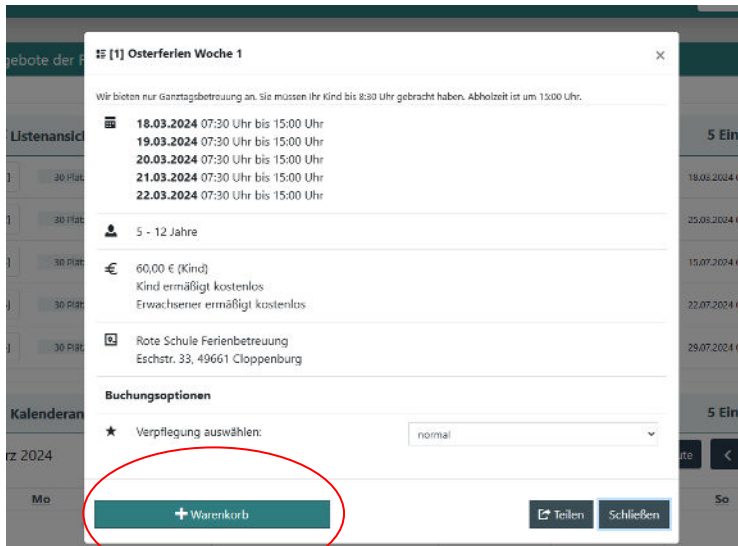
gebote der F

Listenansich

30 Plät

30 Plät

30 Plät

30 Plät

30 Plät

Kalenderan

rz 2024

Mo

5 Ein

18.03.2024

25.03.2024

15.07.2024

22.07.2024

29.07.2024

5 Ein

ute

So

[1] Osterferien Woche 1

×

Wir bieten nur Ganztagsbetreuung an. Sie müssen Ihr Kind bis 8:30 Uhr gebracht haben. Abholzeit ist um 15:00 Uhr.

**18.03.2024** 07:30 Uhr bis 15:00 Uhr
**19.03.2024** 07:30 Uhr bis 15:00 Uhr
**20.03.2024** 07:30 Uhr bis 15:00 Uhr
**21.03.2024** 07:30 Uhr bis 15:00 Uhr
**22.03.2024** 07:30 Uhr bis 15:00 Uhr

5 - 12 Jahre

€ 60,00 € (Kind)
Kind ermäßigt kostenlos
Erwachsener ermäßigt kostenlos

Rote Schule Ferienbetreuung
Eschstr. 33, 49661 Cloppenburg

Buchungsoptionen

★ Verpflegung auswählen: normal

+ Warenkorb

Teilen

Schließen